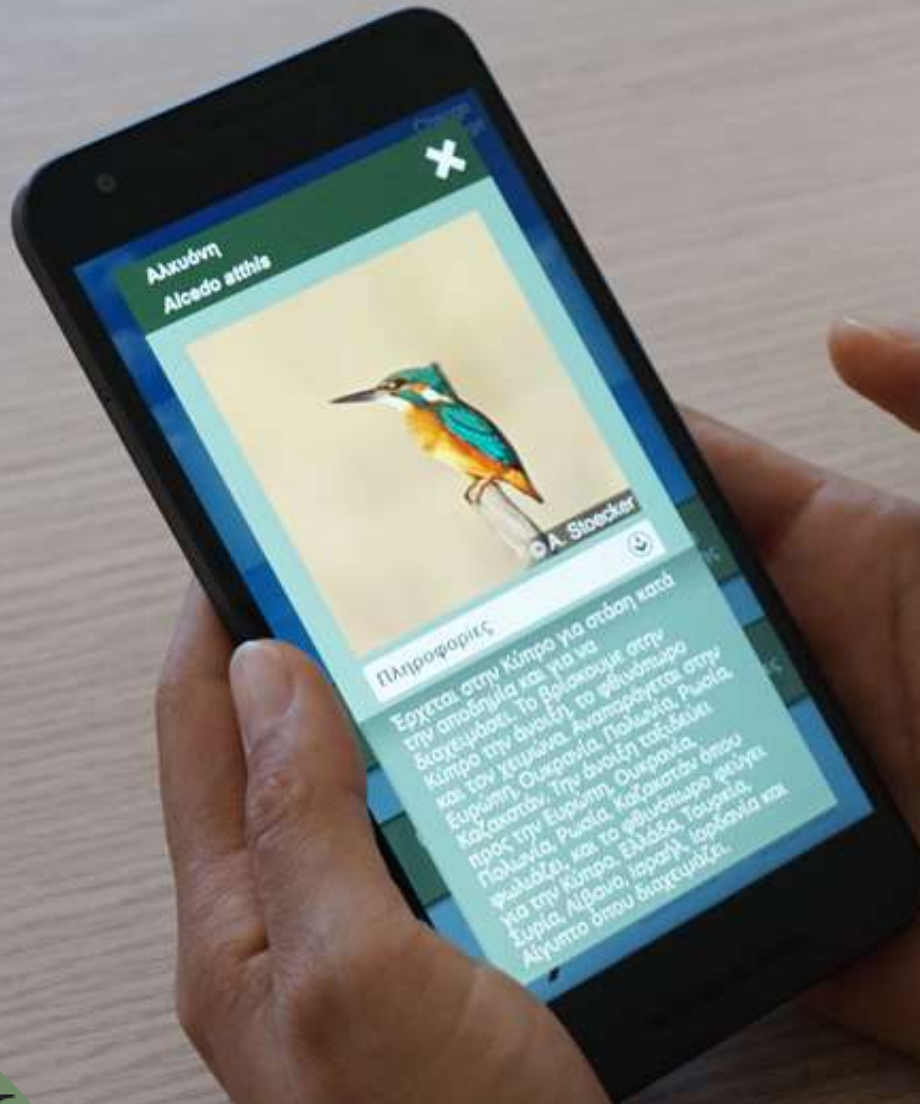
Αλκυόνη
Alcedo atthis

©A. Stoecker

Πληροφορίες

Έρχεται στην Κύπρο για στάση κατά την αποδημία και για να διαχειμάσει. Το βρίσκουμε στην Κύπρο την άνοιξη, το φθινόπωρο και τον χειμώνα. Αναπαράγεται στην Ευρώπη, Ουκρανία, Πολωνία, Ρωσία, Καζακστάν. Την άνοιξη ταξιδεύει προς την Ευρώπη, Ουκρανία, Πολωνία, Ρωσία, Καζακστάν όπου φωλιάζει, και το φθινόπωρο φεύγει για την Κύπρο, Ελλάδα, Τουρκία, Συρία, Λίβανο, Ισραήλ, Ιορδανία και Αίγυπτο όπου διαχειμάζει.